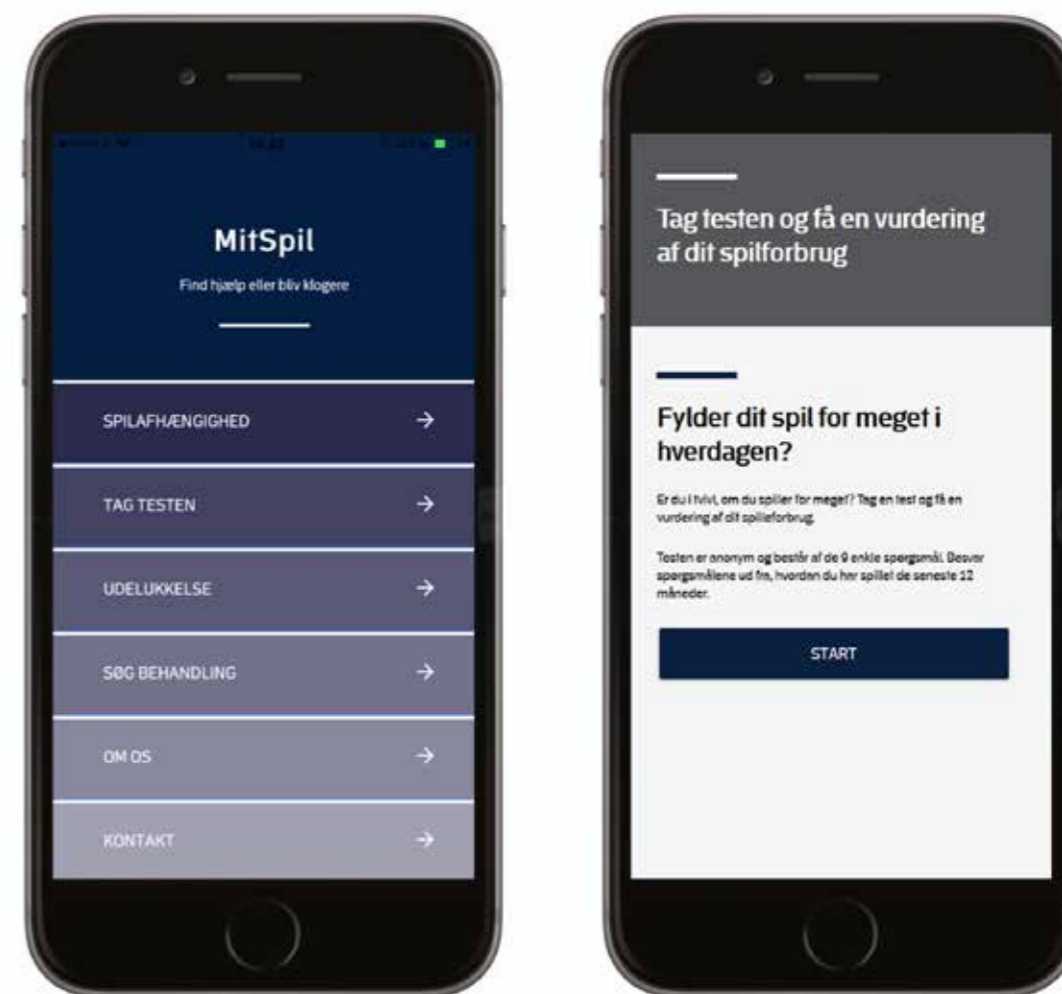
MitSpil

Find hjælp eller bliv klogere

SPILAFHÆNGIGHED →

TAG TESTEN →

UDELUKKELSE →

SØG BEHANDLING →

OM OS →

KONTAKT →

Tag testen og få en vurdering af dit spilforbrug

Fylder dit spil for meget i hverdagen?

Er du i tvivl, om du spiller for meget? Tag en test og få en vurdering af dit spilleforbrug.

Testen er anonym og består af de 9 enkle spørgsmål. Besvar spørgsmålene ud fra, hvordan du har spillet de seneste 12 måneder.

START